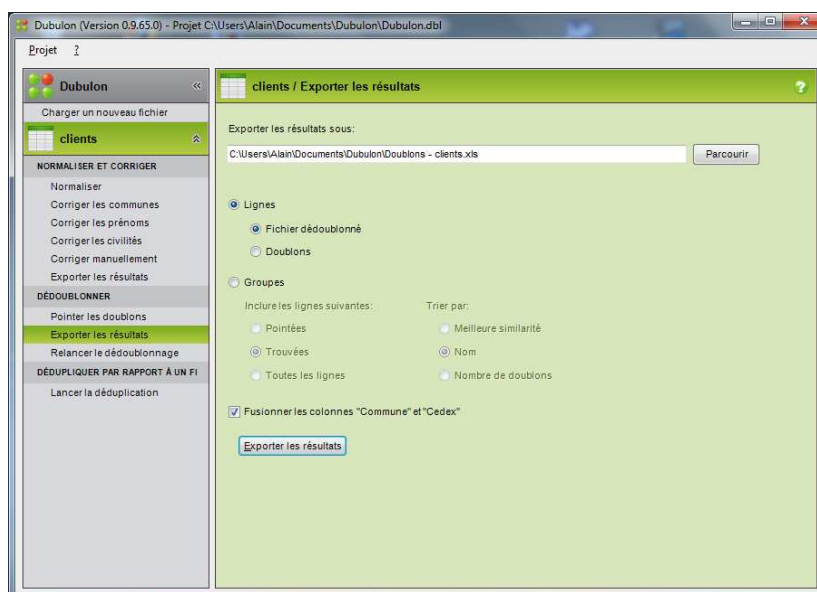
Dubulon (Version 0.9.65.0) - Projet C:\Users\Alain\Documents\Dubulon\Dubulon.dbl

Projet ?

Dubulon

Charger un nouveau fichier

clients

NORMALISER ET CORRIGER

Normaliser

Corriger les communes

Corriger les prénoms

Corriger les civilités

Corriger manuellement

Exporter les résultats

DÉDOUBLONNER

Pointer les doublons

Exporter les résultats

Relancer le dédoublonnage

DÉDUPLIQUER PAR RAPPORT À UN FI

Lancer la déduplication

clients / Exporter les résultats

Exporter les résultats sous:

C:\Users\Alain\Documents\Dubulon\Doublons - clients.xls

Parcourir

Lignes

Fichier dédoublonné

Doublons

Groupes

Inclure les lignes suivantes:

Pointées

Trouvées

Toutes les lignes

Trier par:

Meilleure similarité

Nom

Nombre de doublons

Fusionner les colonnes "Commune" et "Cedex"

Exporter les résultats